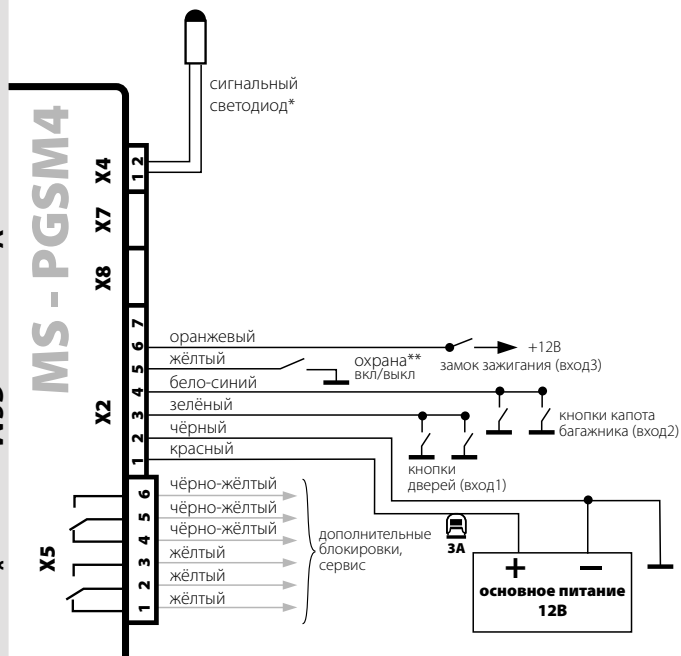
MS - PGSM4

сигнальный светодиод*

X4
1 2

X7

X8

X2
7
6 оранжевый
5 жёлтый
4 бело-синий
3 зелёный
2 чёрный
1 красный

+12В
замок зажигания (вход3)

охрана**
вкл/выкл

кнопки капота
багажника (вход2)

кнопки
дверей (вход1)

X5
6 чёрно-жёлтый
5 чёрно-жёлтый
4 чёрно-жёлтый
3 жёлтый
2 жёлтый
1 жёлтый

дополнительные блокировки, сервис

3А

+
–
основное питание
12В